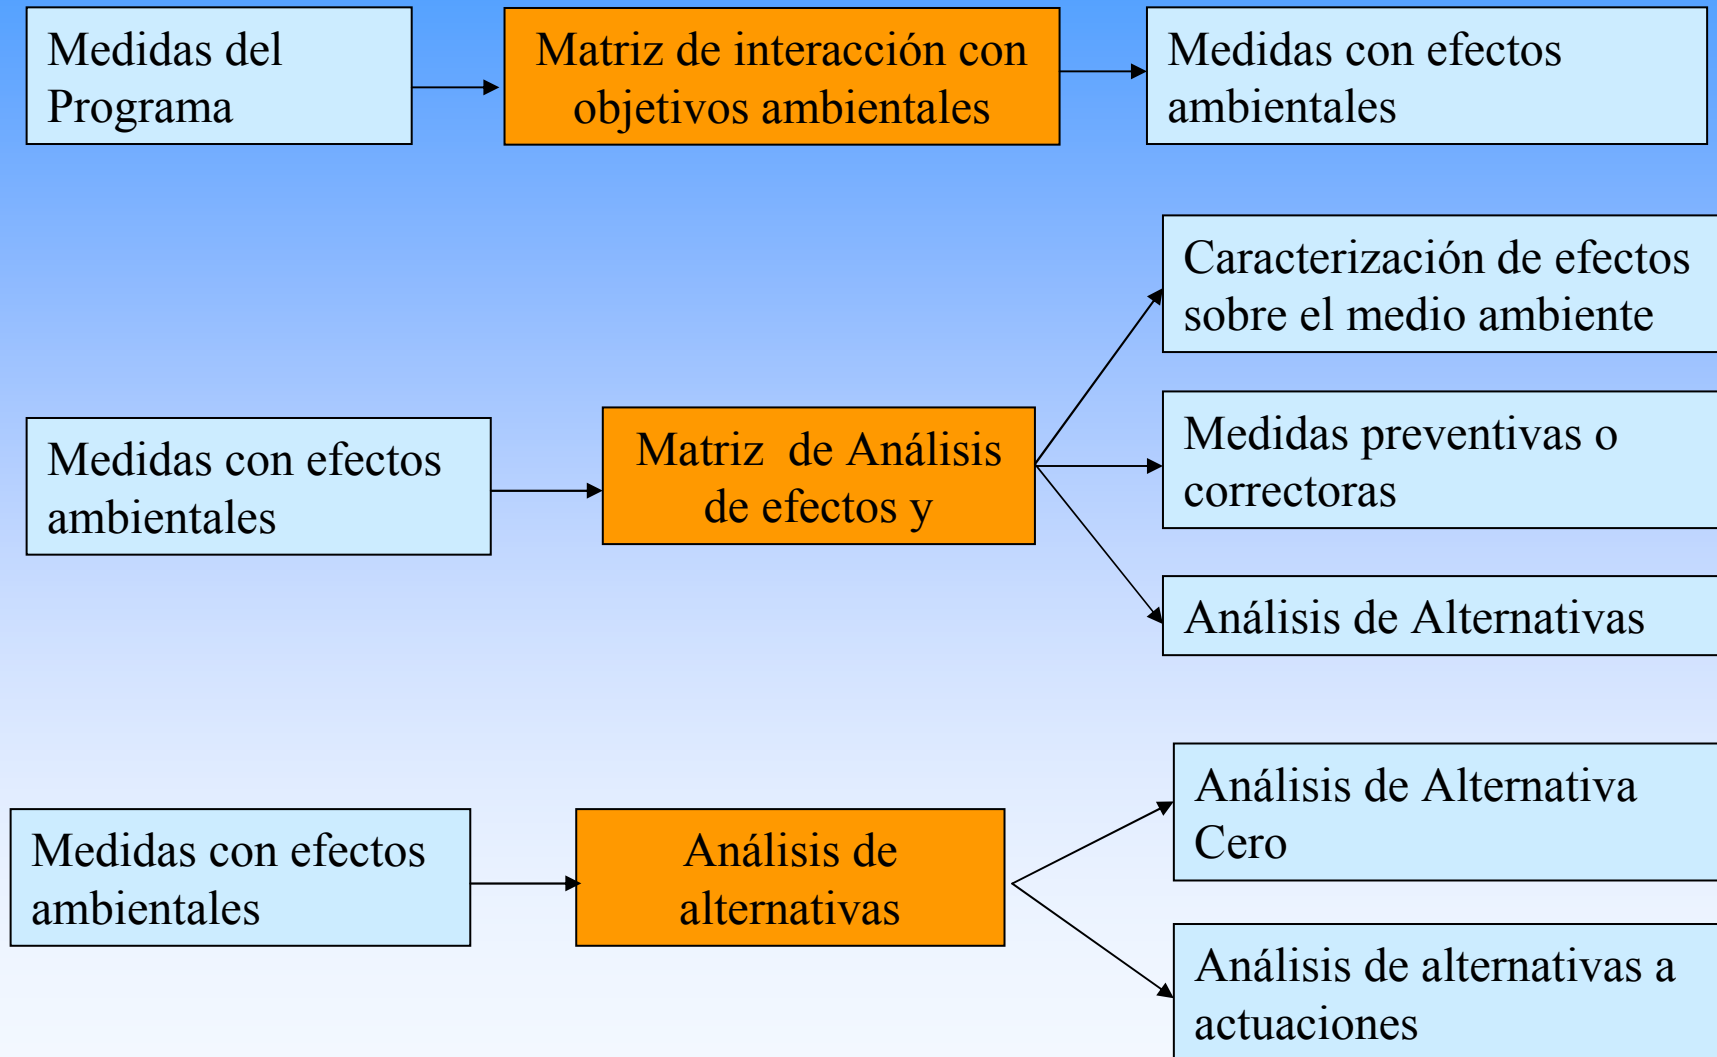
Medidas del Programa

Matriz de interacción con objetivos ambientales

Medidas con efectos ambientales

Caracterización de efectos sobre el medio ambiente

Medidas con efectos ambientales

Matriz de Análisis de efectos y

Medidas preventivas o correctoras

Análisis de Alternativas

Análisis de Alternativa Cero

Medidas con efectos ambientales

Análisis de alternativas

Análisis de alternativas a actuaciones